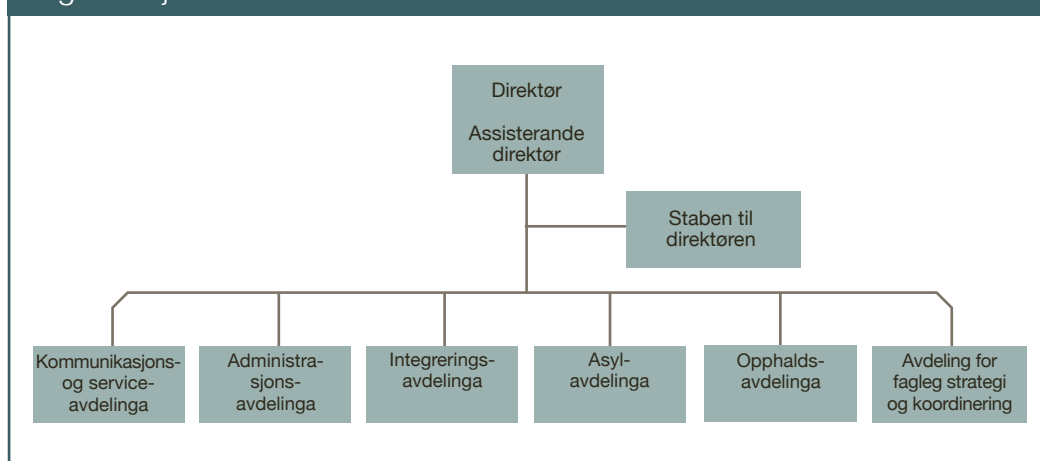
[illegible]

Direktør

Assisterande direktør

Staben til direktøren

Kommunikasjons- og service-avdelinga

Administrasjonsavdelinga

Integreringsavdelinga

Asylavdelinga

Opphaldsavdelinga

Avdeling for fagleg strategi og koordinering